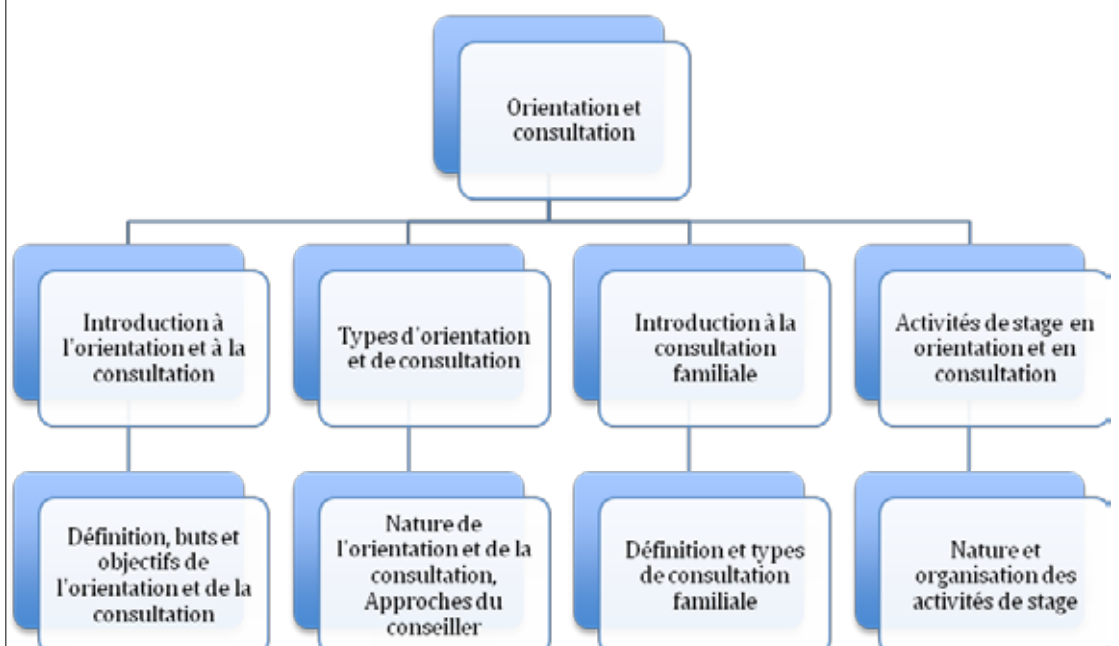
Orientation et consultation

Introduction à l'orientation et à la consultation

Types d'orientation et de consultation

Introduction à la consultation familiale

Activités de stage en orientation et en consultation

Définition, buts et objectifs de l'orientation et de la consultation

Nature de l'orientation et de la consultation, Approches du conseiller

Définition et types de consultation familiale

Nature et organisation des activités de stage